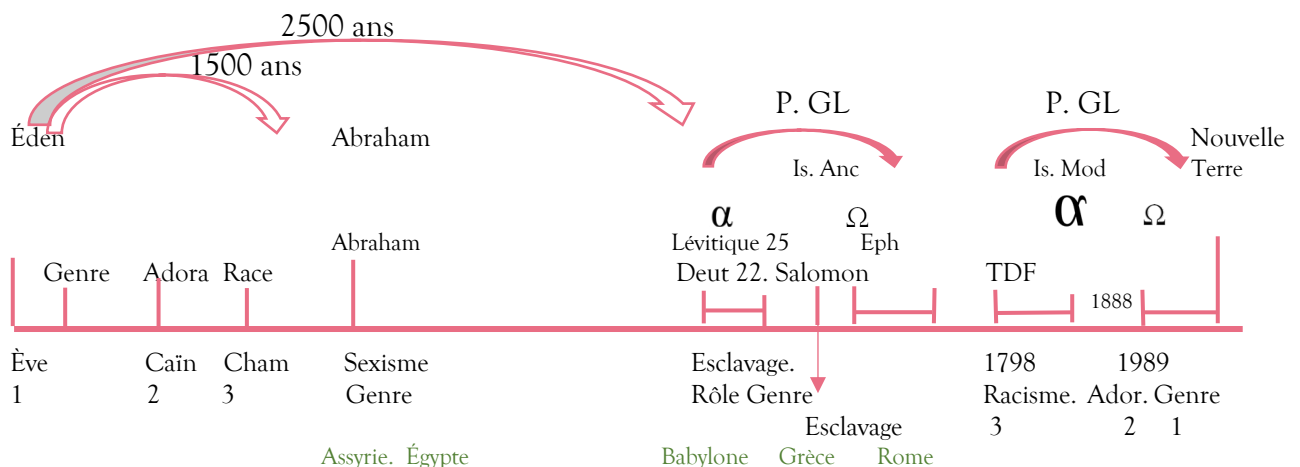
2500 ans

1500 ans

Éden

Abraham

P. GL

Is. Anc

P. GL

Is. Mod

Nouvelle Terre

α

Ω

α

Ω

Abraham

Lévitique 25

Eph

Genre

Adora

Race

Deut 22. Salomon

TDF

1888

Ève
1

Caïn
2

Cham
3

Sexisme
Genre

Esclavage.
Rôle Genre

Esclavage

1798
Racisme.
3

1989
Ador. Genre
2 1

Assyrie. Égypte

Babylone

Grèce

Rome